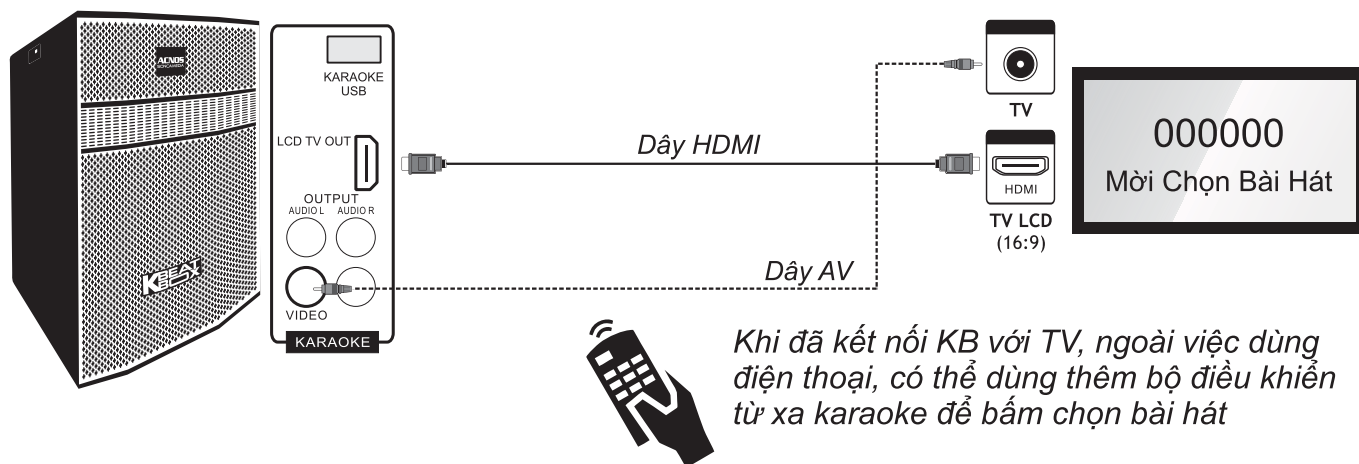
ACNOS

KARAOKE USB

LCD TV OUT

OUTPUT
AUDIO L AUDIO R

VIDEO

KARAOKE

KBEAT

Dây HDMI

Dây AV

TV

HDMI

TV LCD
(16:9)

000000
Mời Chọn Bài Hát

Khi đã kết nối KB với TV, ngoài việc dùng điện thoại, có thể dùng thêm bộ điều khiển từ xa karaoke để bấm chọn bài hát